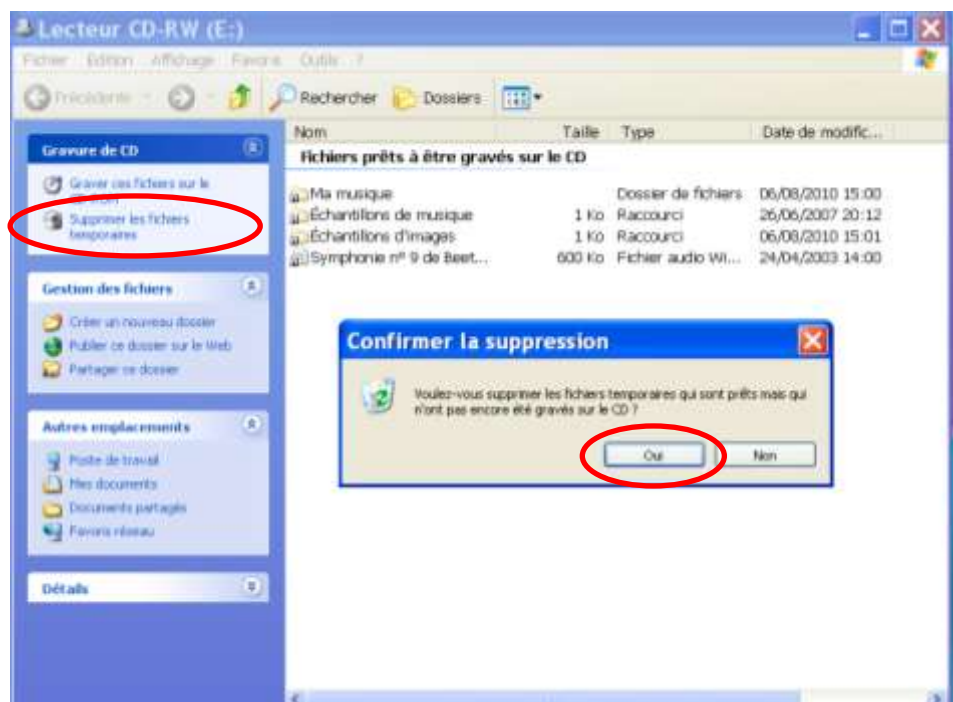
Lecteur CD-RW (E:)

Fichier Edition Affichage Favoris Outils ?

Précédente Rechercher Dossiers

Gravure de CD

Graver ces fichiers sur le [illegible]

Supprimer les fichiers temporaires

Gestion des fichiers

Créer un nouveau dossier

Publier ce dossier sur le Web

Partager ce dossier

Autres emplacements

Poste de travail

Mes documents

Documents partagés

Favoris réseau

Détails

| Nom | Taille | Type | Date de modific... |
|---|---|---|---|
| Fichiers prêts à être gravés sur le CD | | | |
| Ma musique | | Dossier de fichiers | 06/08/2010 15:00 |
| Échantillons de musique | 1 Ko | Raccourci | 26/06/2007 20:12 |
| Échantillons d'images | 1 Ko | Raccourci | 06/08/2010 15:01 |
| Symphonie nº 9 de Beet... | 600 Ko | Fichier audio Wi... | 24/04/2003 14:00 |

Confirmer la suppression

Voulez-vous supprimer les fichiers temporaires qui sont prêts mais qui n'ont pas encore été gravés sur le CD ?

Oui

Non